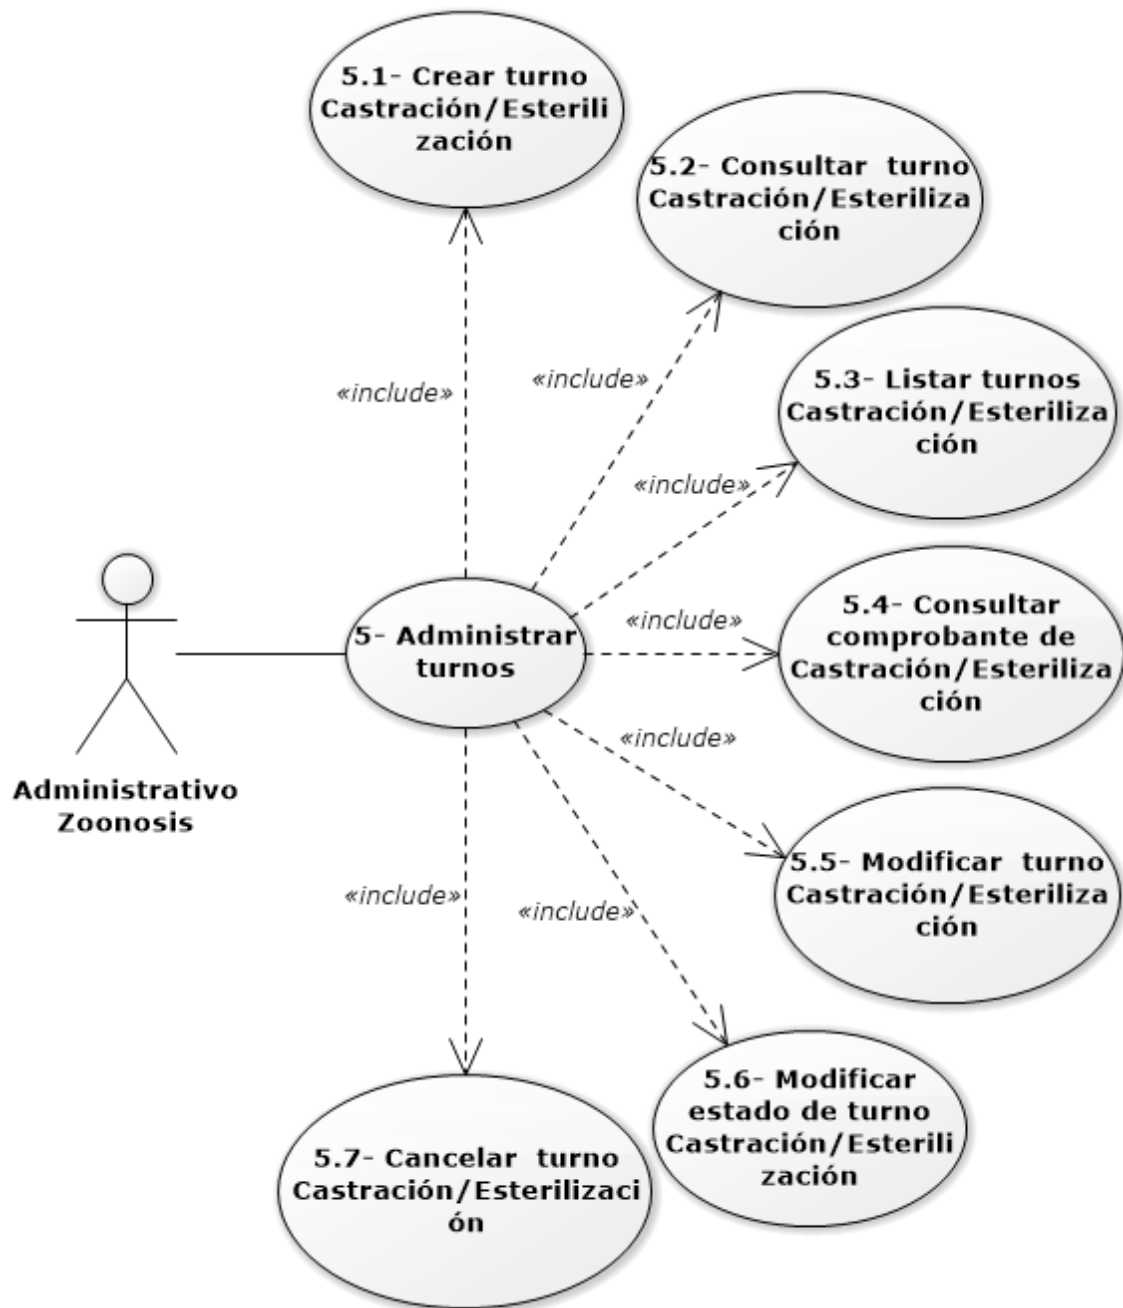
5.1- Crear turno Castración/Esterilización

5.2- Consultar turno Castración/Esterilización

«include»

«include»

5.3- Listar turnos Castración/Esterilización

«include»

Administrativo Zoonosis

5- Administrar turnos

«include»

5.4- Consultar comprobante de Castración/Esterilización

«include»

5.5- Modificar turno Castración/Esterilización

«include»

«include»

5.6- Modificar estado de turno Castración/Esterilización

5.7- Cancelar turno Castración/Esterilización